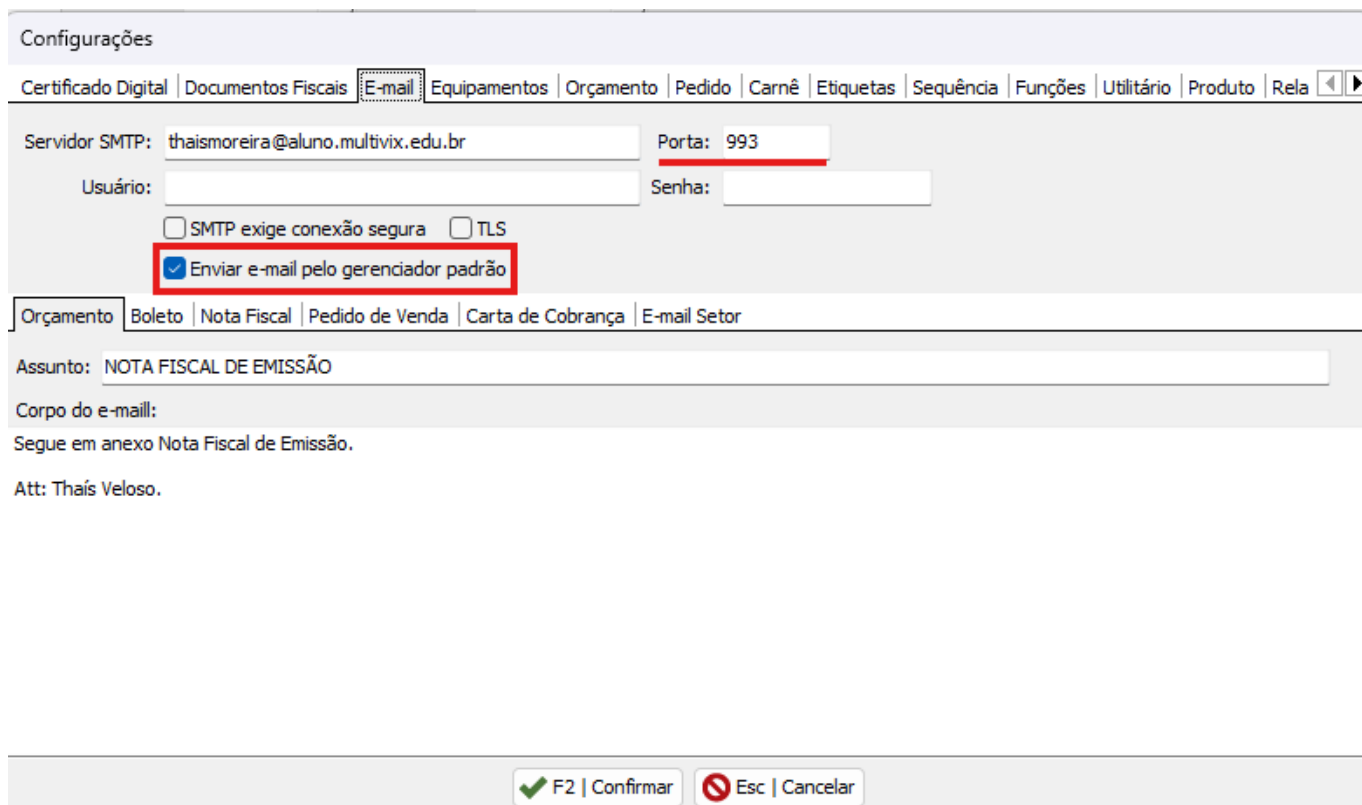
Configurações

Certificado Digital | Documentos Fiscais | E-mail | Equipamentos | Orçamento | Pedido | Carnê | Etiquetas | Sequência | Funções | Utilitário | Produto | Rela

Servidor SMTP: thaismoreira@aluno.multivix.edu.br
Porta: 993
Usuário:
Senha:

SMTP exige conexão segura
TLS

Enviar e-mail pelo gerenciador padrão

Orçamento | Boleto | Nota Fiscal | Pedido de Venda | Carta de Cobrança | E-mail Setor

Assunto: NOTA FISCAL DE EMISSÃO

Corpo do e-maill:

Segue em anexo Nota Fiscal de Emissão.

Att: Thaís Veloso.

F2 | Confirmar
Esc | Cancelar